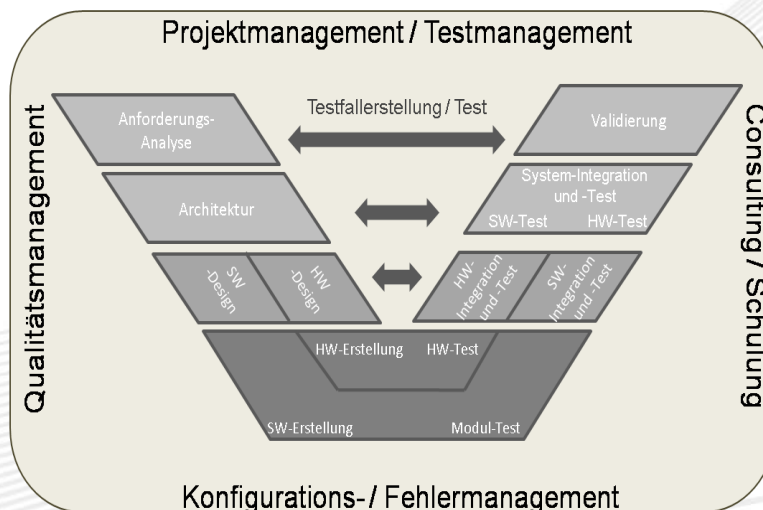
Projektmanagement / Testmanagement

Qualitätsmanagement

Anforderungs-Analyse

Testfallerstellung / Test

Validierung

Architektur

System-Integration und -Test

SW-Test

HW-Test

SW -Design

HW -Design

HW-Integration und -Test

SW-Integration und -Test

HW-Erstellung

HW-Test

SW-Erstellung

Modul-Test

Consulting / Schulung

Konfigurations- / Fehlermanagement